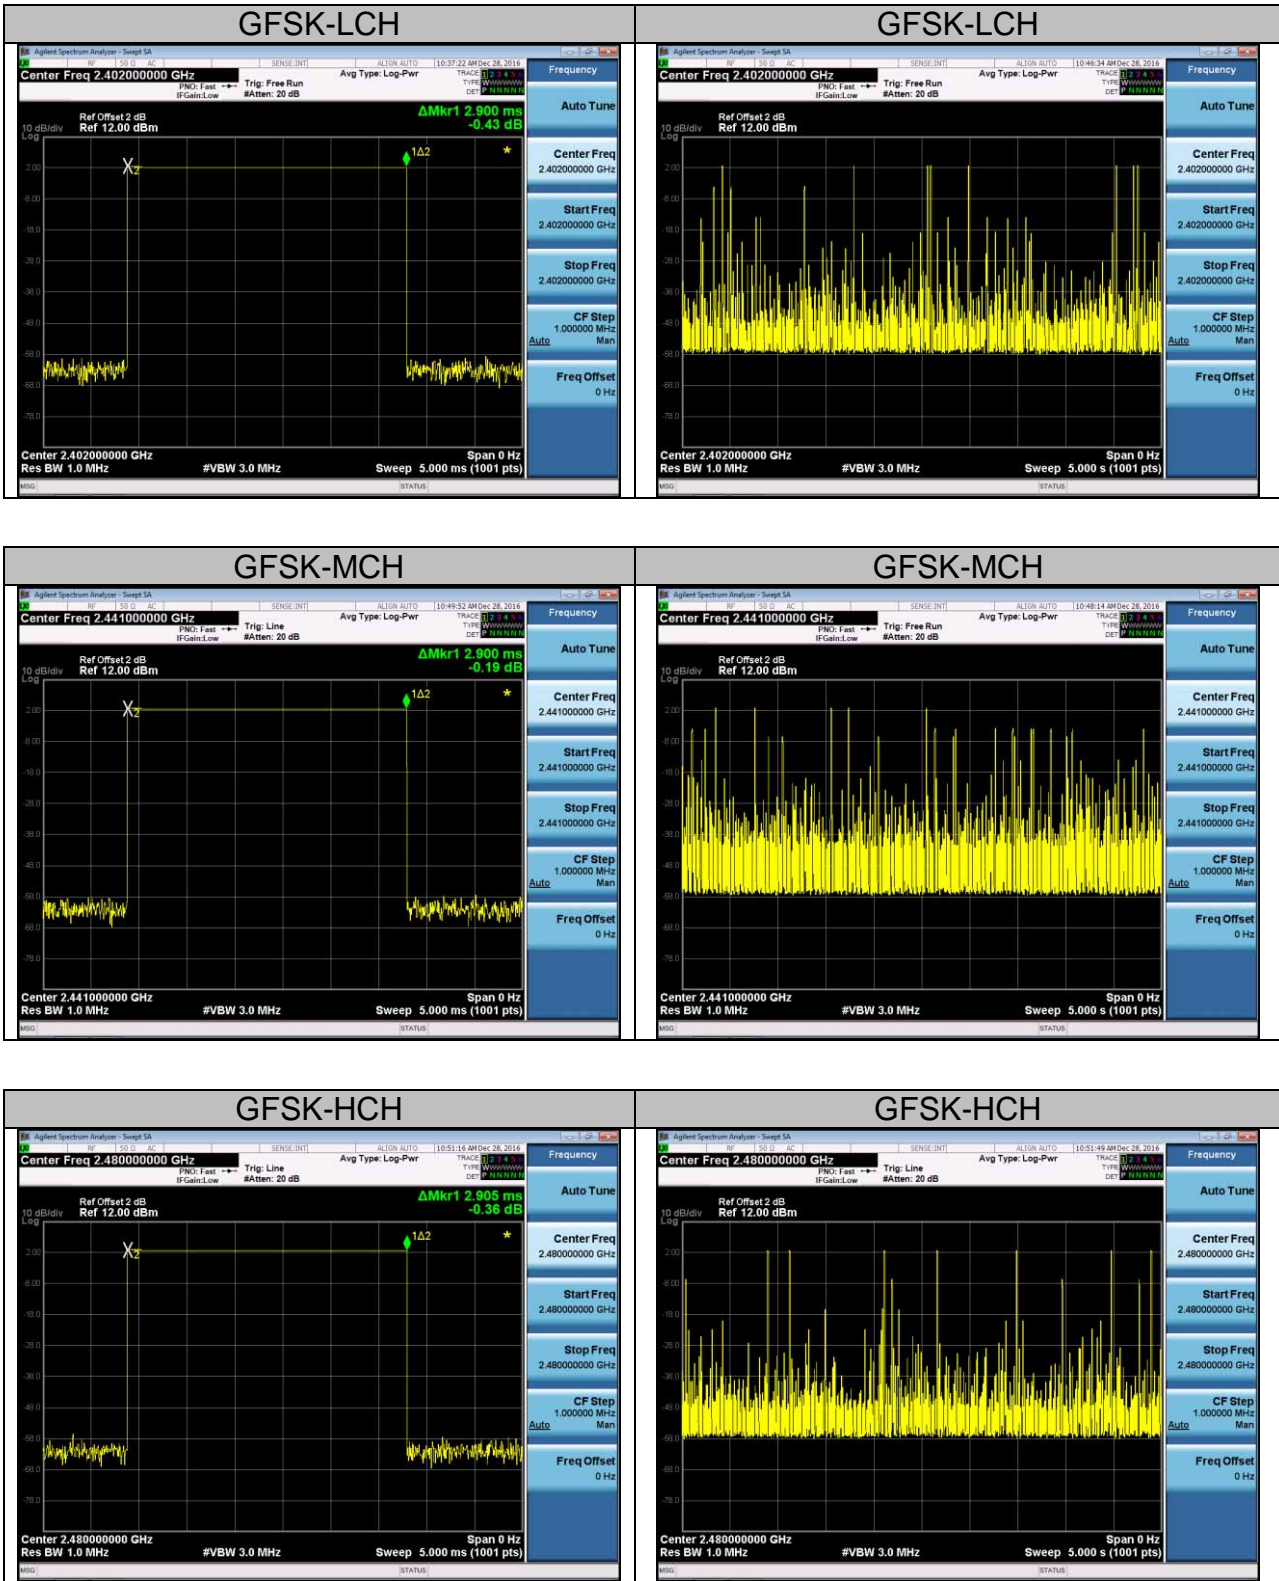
| GFSK-LCH | GFSK-LCH |
|---|---|
| Agilent Spectrum Analyzer - Swept SA<br>Center Freq 2.402000000 GHz<br>PNO: Fast IFGain:Low<br>Trig: Free Run #Atten: 20 dB<br>Avg Type: Log-Pwr<br>10:37:22 AM Dec 28, 2016<br>Ref Offset 2 dB<br>10 dB/div Ref 12.00 dBm<br>ΔMkr1 2.900 ms<br>-0.43 dB<br>1Δ2<br>Center 2.402000000 GHz<br>Res BW 1.0 MHz<br>#VBW 3.0 MHz<br>Span 0 Hz<br>Sweep 5.000 ms (1001 pts)<br>Frequency<br>Auto Tune<br>Center Freq 2.402000000 GHz<br>Start Freq 2.402000000 GHz<br>Stop Freq 2.402000000 GHz<br>CF Step 1.000000 MHz Auto Man<br>Freq Offset 0 Hz<br>MSG STATUS | Agilent Spectrum Analyzer - Swept SA<br>Center Freq 2.402000000 GHz<br>PNO: Fast IFGain:Low<br>Trig: Free Run #Atten: 20 dB<br>Avg Type: Log-Pwr<br>10:46:34 AM Dec 28, 2016<br>Ref Offset 2 dB<br>10 dB/div Ref 12.00 dBm<br>Center 2.402000000 GHz<br>Res BW 1.0 MHz<br>#VBW 3.0 MHz<br>Span 0 Hz<br>Sweep 5.000 s (1001 pts)<br>Frequency<br>Auto Tune<br>Center Freq 2.402000000 GHz<br>Start Freq 2.402000000 GHz<br>Stop Freq 2.402000000 GHz<br>CF Step 1.000000 MHz Auto Man<br>Freq Offset 0 Hz<br>MSG STATUS |

| GFSK-MCH | GFSK-MCH |
|---|---|
| Agilent Spectrum Analyzer - Swept SA<br>Center Freq 2.441000000 GHz<br>PNO: Fast IFGain:Low<br>Trig: Line #Atten: 20 dB<br>Avg Type: Log-Pwr<br>10:49:52 AM Dec 28, 2016<br>Ref Offset 2 dB<br>10 dB/div Ref 12.00 dBm<br>ΔMkr1 2.900 ms<br>-0.19 dB<br>1Δ2<br>Center 2.441000000 GHz<br>Res BW 1.0 MHz<br>#VBW 3.0 MHz<br>Span 0 Hz<br>Sweep 5.000 ms (1001 pts)<br>Frequency<br>Auto Tune<br>Center Freq 2.441000000 GHz<br>Start Freq 2.441000000 GHz<br>Stop Freq 2.441000000 GHz<br>CF Step 1.000000 MHz Auto Man<br>Freq Offset 0 Hz<br>MSG STATUS | Agilent Spectrum Analyzer - Swept SA<br>Center Freq 2.441000000 GHz<br>PNO: Fast IFGain:Low<br>Trig: Free Run #Atten: 20 dB<br>Avg Type: Log-Pwr<br>10:48:14 AM Dec 28, 2016<br>Ref Offset 2 dB<br>10 dB/div Ref 12.00 dBm<br>Center 2.441000000 GHz<br>Res BW 1.0 MHz<br>#VBW 3.0 MHz<br>Span 0 Hz<br>Sweep 5.000 s (1001 pts)<br>Frequency<br>Auto Tune<br>Center Freq 2.441000000 GHz<br>Start Freq 2.441000000 GHz<br>Stop Freq 2.441000000 GHz<br>CF Step 1.000000 MHz Auto Man<br>Freq Offset 0 Hz<br>MSG STATUS |

| GFSK-HCH | GFSK-HCH |
|---|---|
| Agilent Spectrum Analyzer - Swept SA<br>Center Freq 2.480000000 GHz<br>PNO: Fast IFGain:Low<br>Trig: Line #Atten: 20 dB<br>Avg Type: Log-Pwr<br>10:51:16 AM Dec 28, 2016<br>Ref Offset 2 dB<br>10 dB/div Ref 12.00 dBm<br>ΔMkr1 2.905 ms<br>-0.36 dB<br>1Δ2<br>Center 2.480000000 GHz<br>Res BW 1.0 MHz<br>#VBW 3.0 MHz<br>Span 0 Hz<br>Sweep 5.000 ms (1001 pts)<br>Frequency<br>Auto Tune<br>Center Freq 2.480000000 GHz<br>Start Freq 2.480000000 GHz<br>Stop Freq 2.480000000 GHz<br>CF Step 1.000000 MHz Auto Man<br>Freq Offset 0 Hz<br>MSG STATUS | Agilent Spectrum Analyzer - Swept SA<br>Center Freq 2.480000000 GHz<br>PNO: Fast IFGain:Low<br>Trig: Line #Atten: 20 dB<br>Avg Type: Log-Pwr<br>10:51:49 AM Dec 28, 2016<br>Ref Offset 2 dB<br>10 dB/div Ref 12.00 dBm<br>Center 2.480000000 GHz<br>Res BW 1.0 MHz<br>#VBW 3.0 MHz<br>Span 0 Hz<br>Sweep 5.000 s (1001 pts)<br>Frequency<br>Auto Tune<br>Center Freq 2.480000000 GHz<br>Start Freq 2.480000000 GHz<br>Stop Freq 2.480000000 GHz<br>CF Step 1.000000 MHz Auto Man<br>Freq Offset 0 Hz<br>MSG STATUS |